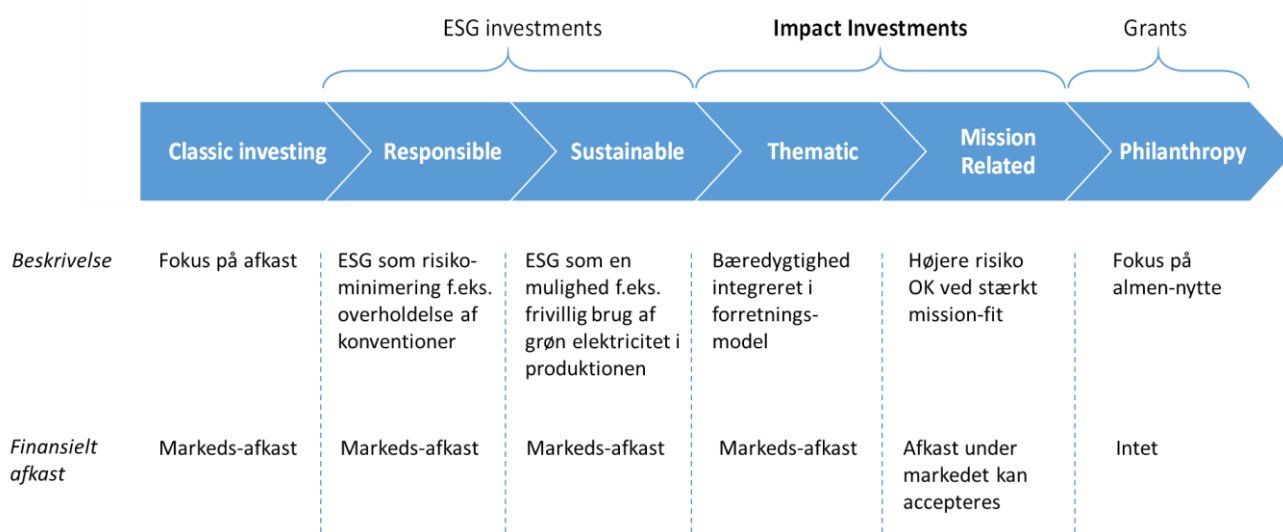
ESG investments

**Impact Investments**

Grants

| | Classic investing | Responsible | Sustainable | Thematic | Mission Related | Philanthropy |
|---|---|---|---|---|---|---|
| *Beskrivelse* | Fokus på afkast | ESG som risikominimering f.eks. overholdelse af konventioner | ESG som en mulighed f.eks. frivillig brug af grøn elektricitet i produktionen | Bæredygtighed integreret i forretningsmodel | Højere risiko OK ved stærkt mission-fit | Fokus på almen-nytte |
| *Finansielt afkast* | Markeds-afkast | Markeds-afkast | Markeds-afkast | Markeds-afkast | Afkast under markedet kan accepteres | Intet |